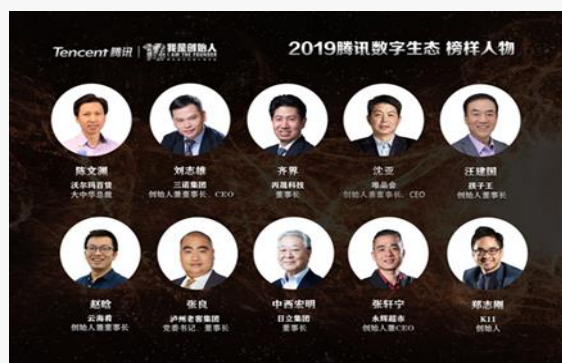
Tencent腾讯 | 我是创始人 I AM THE FOUNDER

2019腾讯数字生态 榜样人物

陈文渊
沃尔玛百货
大中华总裁

刘志雄
三诺集团
创始人董事长、CEO

齐界
丙晟科技
董事长

沈亚
唯品会
创始人董事长、CEO

汪建国
孩子王
创始人董事长

赵晗
云海肴
创始人董事长

张良
泸州老窖集团
党委书记、董事长

中西宏明
日立集团
董事长

张轩宁
永辉超市
创始人董事CEO

郑志刚
K11
创始人